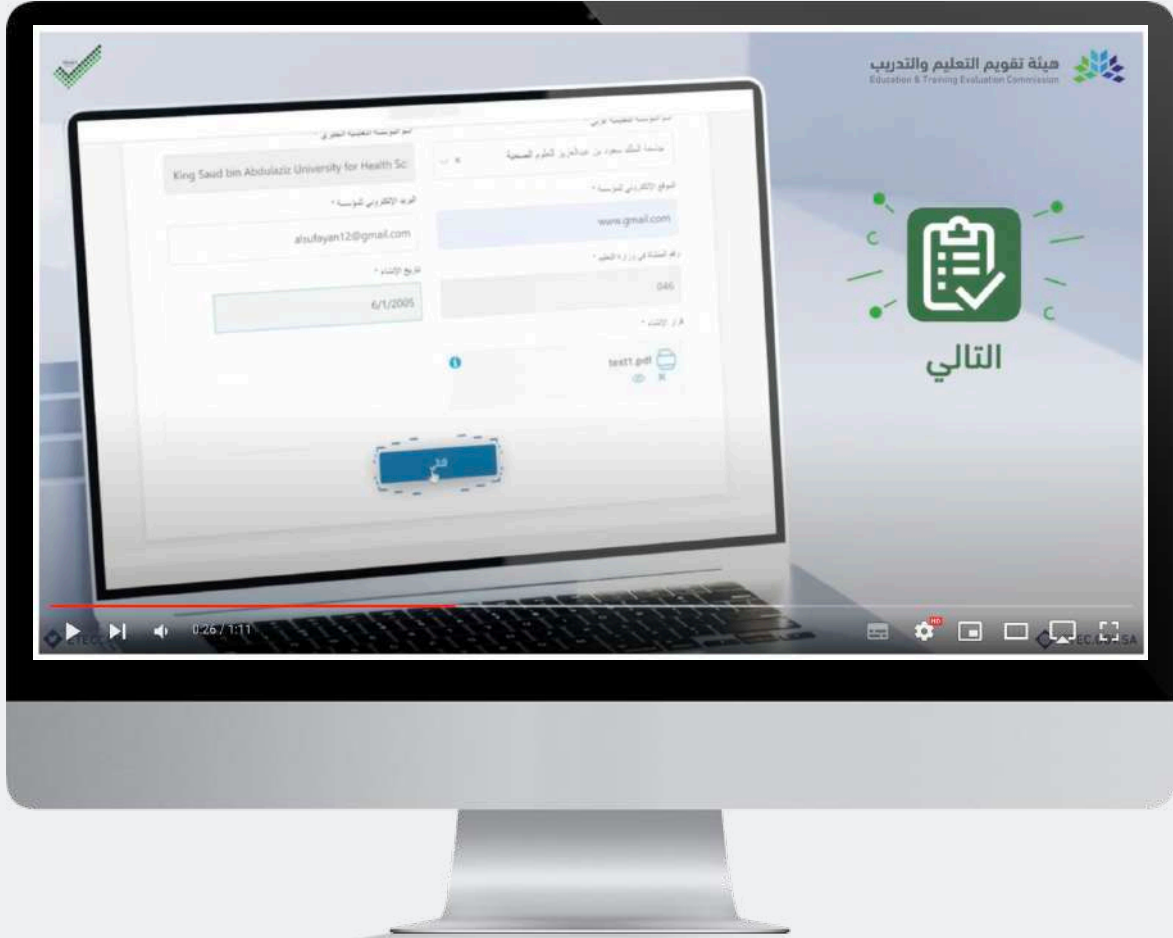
هيئة تقويم التعليم والتدريب
Education & Training Evaluation Commission

اسم المؤسسة التعليمية إنجليزي *
King Saud bin Abdulaziz University for Health Sc

اسم المؤسسة التعليمية عربي *
جامعة الملك سعود بن عبدالعزيز للعلوم الصحية

البريد الإلكتروني للمؤسسة *
alsufayan12@gmail.com

الموقع الإلكتروني للمؤسسة *
www.gmail.com

تاريخ الإنشاء *
6/1/2005

رقم المنشأة في وزارة التعليم *
046

قرار الإنشاء *
test1.pdf

التالي

التالي

0:26 / 1:11